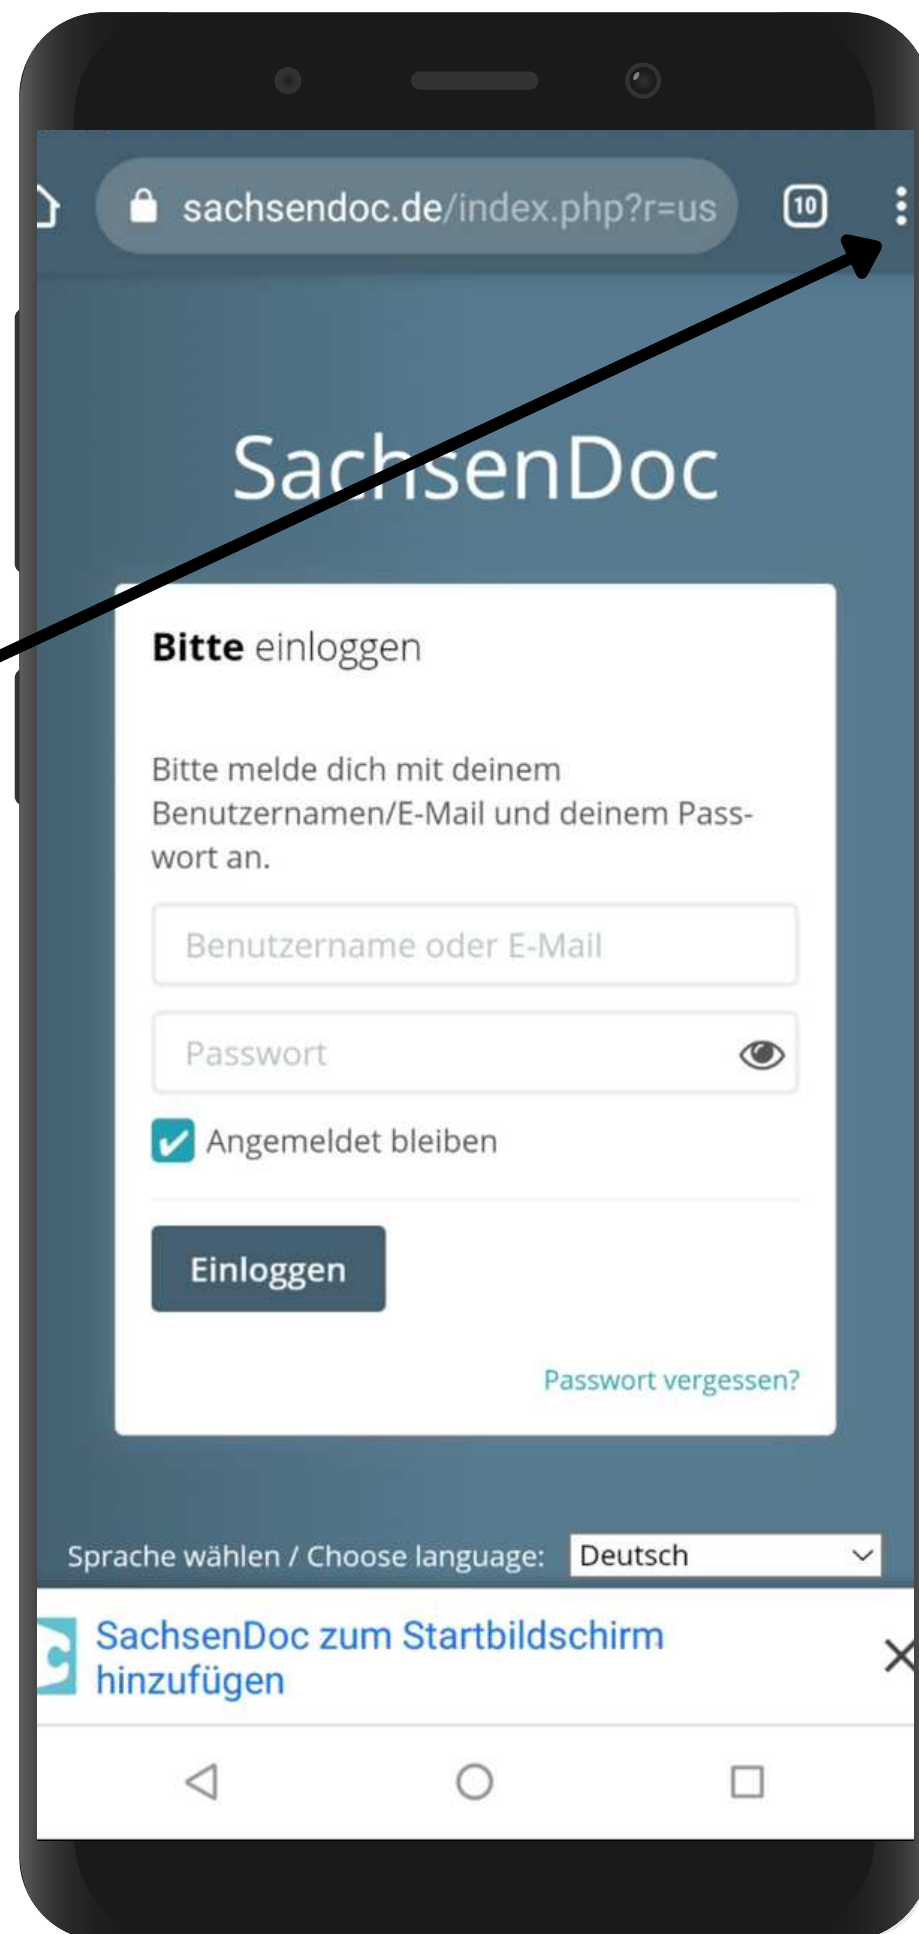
sachsendoc.de/index.php?r=us

10

SachsenDoc

**Bitte** einloggen

Bitte melde dich mit deinem Benutzernamen/E-Mail und deinem Passwort an.

Benutzername oder E-Mail

Passwort

Angemeldet bleiben

Einloggen

Passwort vergessen?

Sprache wählen / Choose language: Deutsch

SachsenDoc zum Startbildschirm hinzufügen